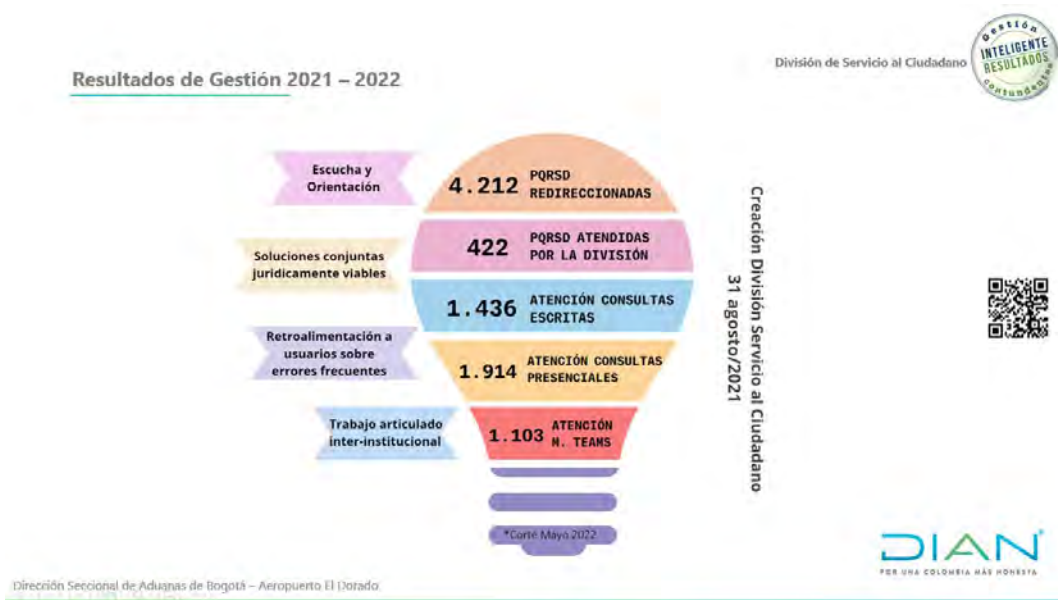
Resultados de Gestión 2021 – 2022

División de Servicio al Ciudadano

Gestión INTELIGENTE RESULTADOS contundentes

Escucha y Orientación

4.212 PQRSD REDIRECCIONADAS

Soluciones conjuntas jurídicamente viables

422 PQRSD ATENDIDAS POR LA DIVISIÓN

1.436 ATENCIÓN CONSULTAS ESCRITAS

Retroalimentación a usuarios sobre errores frecuentes

1.914 ATENCIÓN CONSULTAS PRESENCIALES

Trabajo articulado inter-institucional

1.103 ATENCIÓN M. TEAMS

*Corte Mayo 2022

Creación División Servicio al Ciudadano 31 agosto/2021

DIAN
POR UNA COLOMBIA MÁS HONESTA

Dirección Seccional de Aduanas de Bogotá – Aeropuerto El Dorado